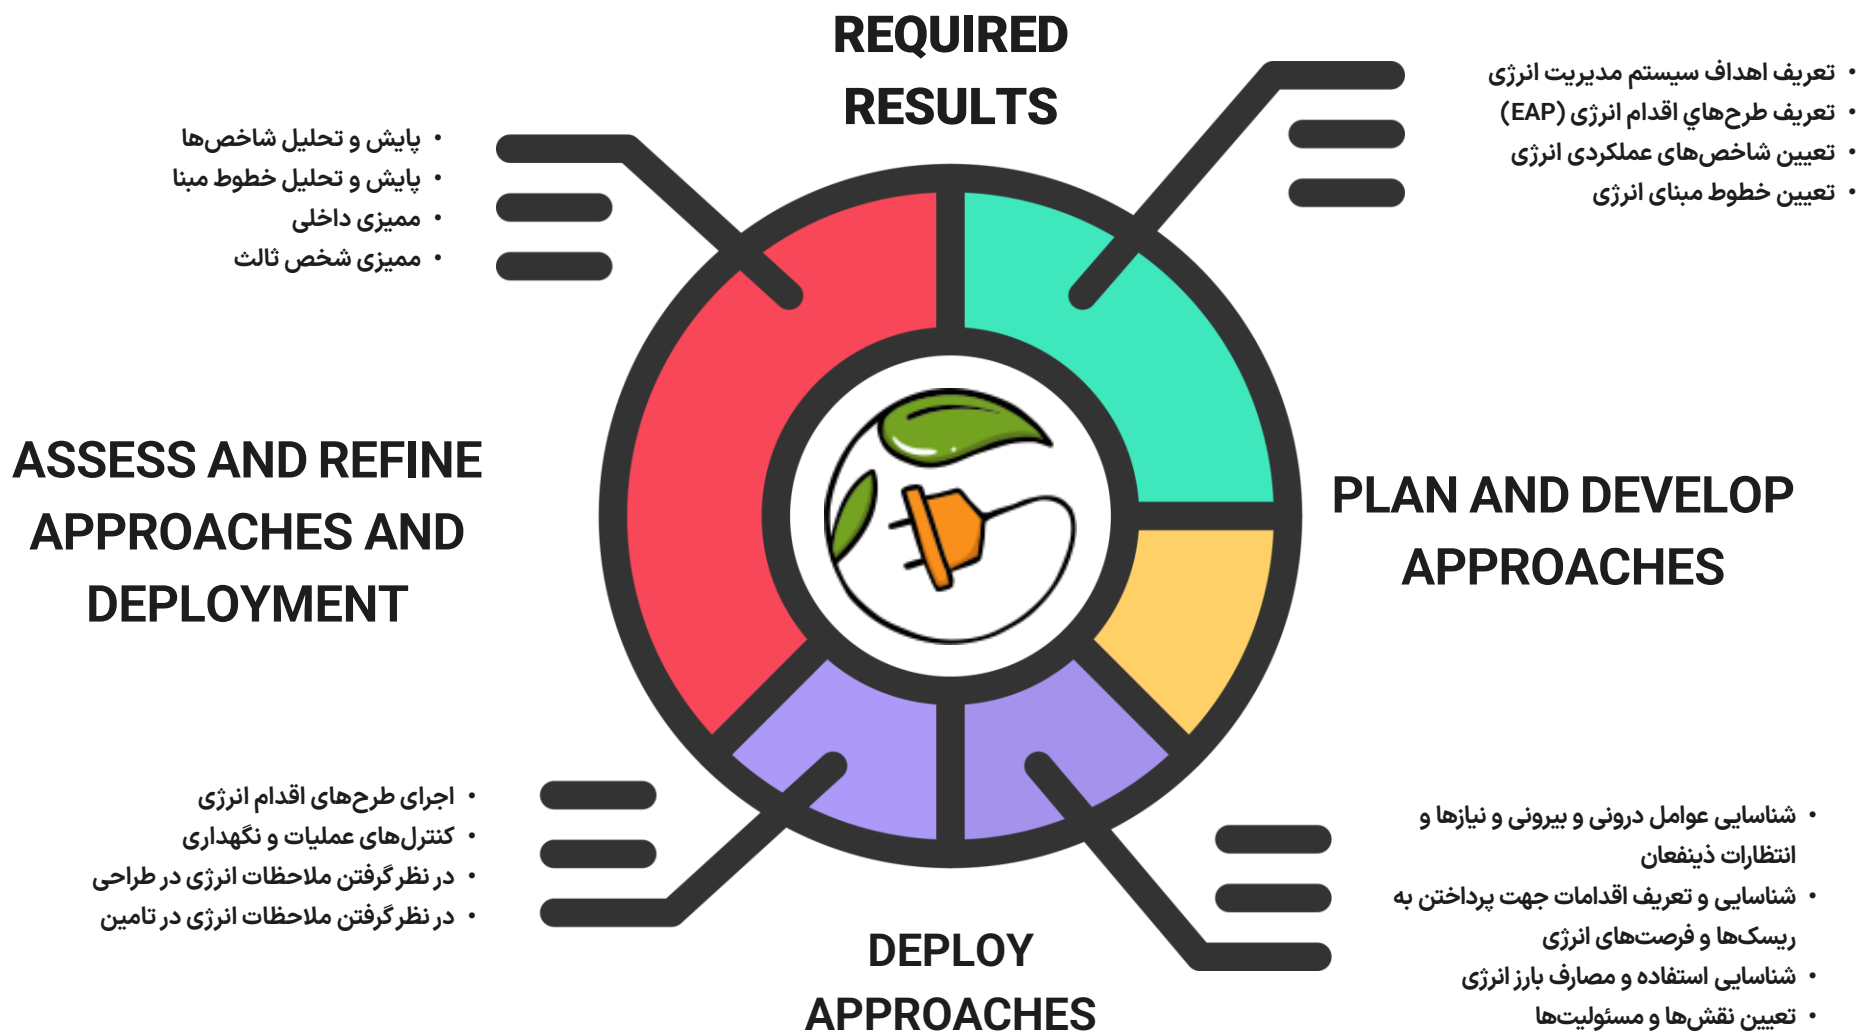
REQUIRED RESULTS

• تعریف اهداف سیستم مدیریت انرژی
• تعریف طرح‌هاي اقدام انرژی (EAP)
• تعیین شاخص‌های عملکردی انرژی
• تعیین خطوط مبنای انرژی

• پایش و تحلیل شاخص‌ها
• پایش و تحلیل خطوط مبنا
• ممیزی داخلی
• ممیزی شخص ثالث

ASSESS AND REFINE APPROACHES AND DEPLOYMENT

PLAN AND DEVELOP APPROACHES

• اجرای طرح‌های اقدام انرژی
• کنترل‌های عملیات و نگهداری
• در نظرگرفتن ملاحظات انرژی در طراحی
• در نظرگرفتن ملاحظات انرژی در تامین

• شناسایی عوامل درونی و بیرونی و نیازها و انتظارات ذینفعان
• شناسایی و تعریف اقدامات جهت پرداختن به ریسک‌ها و فرصت‌های انرژی
• شناسایی استفاده و مصارف بارز انرژی
• تعیین نقش‌ها و مسئولیت‌ها

DEPLOY APPROACHES